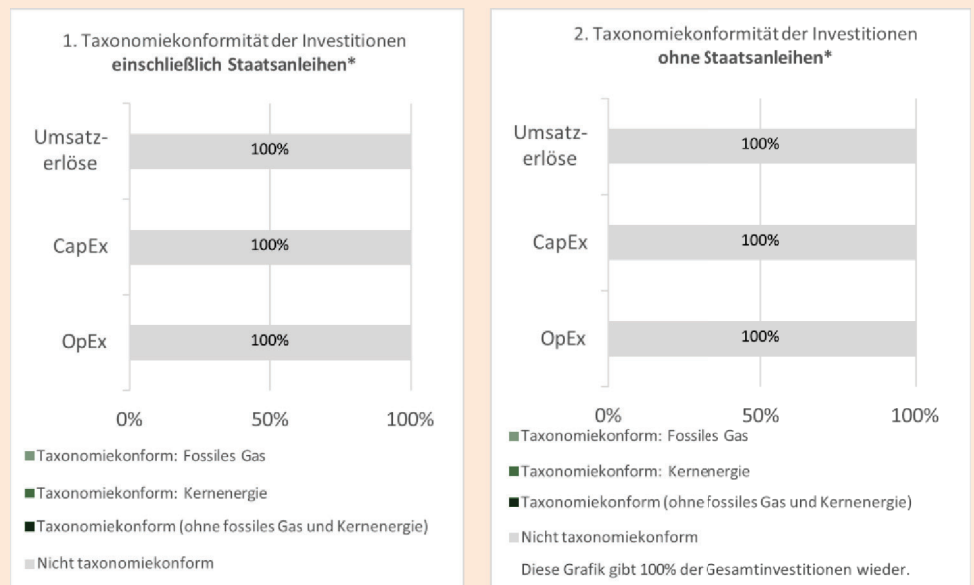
1. Taxonomiekonformität der Investitionen **einschließlich Staatsanleihen***

Umsatzerlöse
100%

CapEx
100%

OpEx
100%

0% 50% 100%

Taxonomiekonform: Fossiles Gas

Taxonomiekonform: Kernenergie

Taxonomiekonform (ohne fossiles Gas und Kernenergie)

Nicht taxonomiekonform

2. Taxonomiekonformität der Investitionen **ohne Staatsanleihen***

Umsatzerlöse
100%

CapEx
100%

OpEx
100%

0% 50% 100%

Taxonomiekonform: Fossiles Gas

Taxonomiekonform: Kernenergie

Taxonomiekonform (ohne fossiles Gas und Kernenergie)

Nicht taxonomiekonform

Diese Grafik gibt 100% der Gesamtinvestitionen wieder.